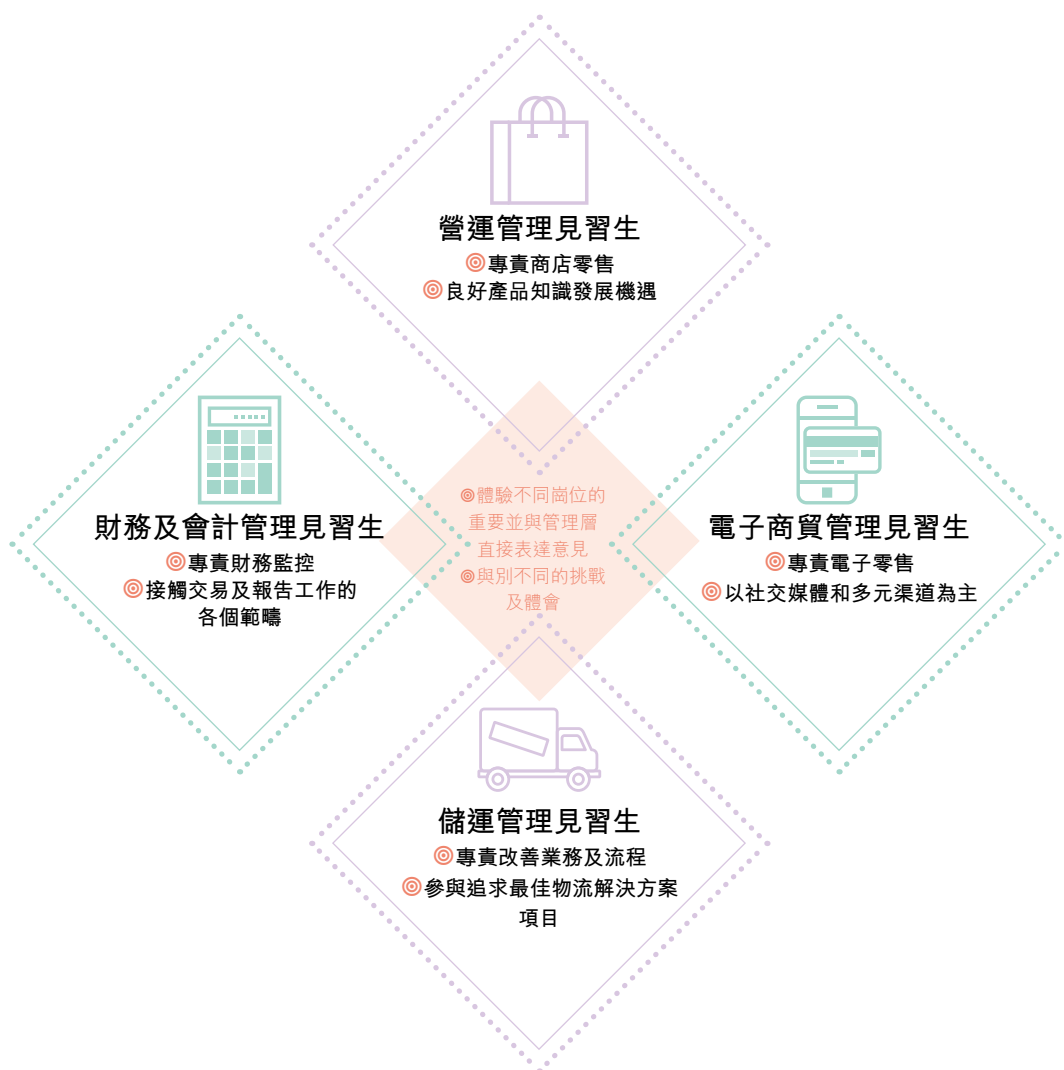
營運管理見習生
◎專責商店零售
◎良好產品知識發展機遇

財務及會計管理見習生
◎專責財務監控
◎接觸交易及報告工作的各個範疇

◎體驗不同崗位的重要並與管理層直接表達意見
◎與別不同的挑戰及體會

電子商貿管理見習生
◎專責電子零售
◎以社交媒體和多元渠道為主

儲運管理見習生
◎專責改善業務及流程
◎參與追求最佳物流解決方案項目